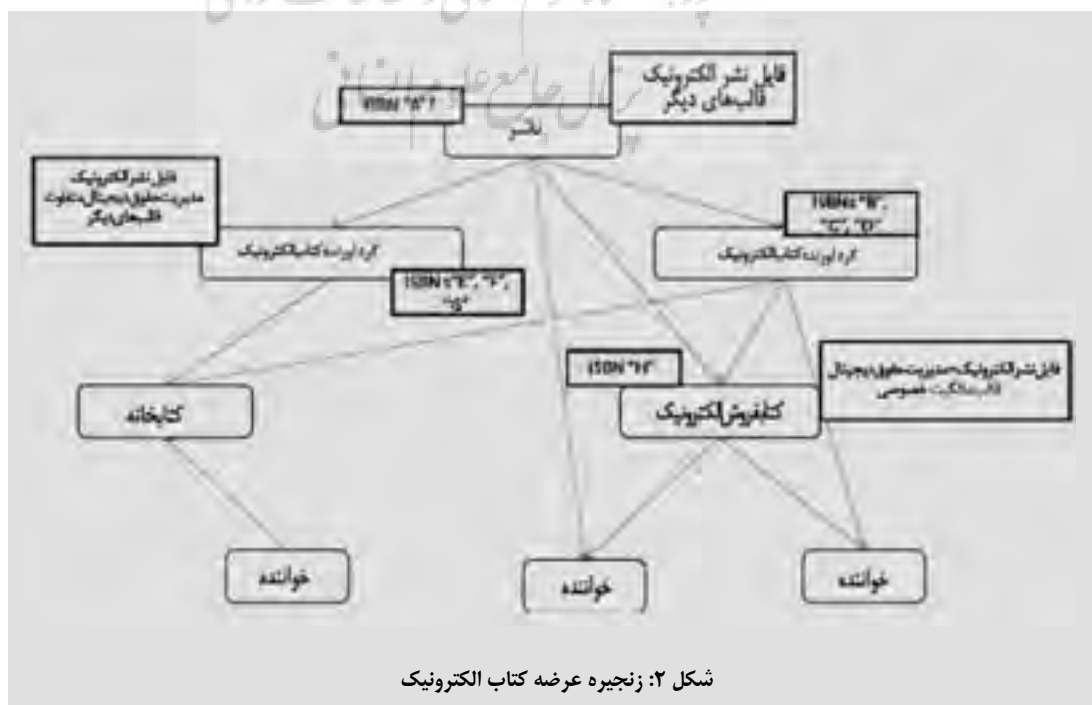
فایل نشر الکترونیک
قالب‌های دیگر

ISBN "A"؟

ناشر

فایل نشر الکترونیک
مدیریت حقوق دیجیتال متفاوت
قالب‌های دیگر

ISBNs "B", "C", "D"

گرد آورنده کتاب الکترونیک

گرد آورنده کتاب الکترونیک

ISBN "E", "F", "G"

ISBN "H"

فایل نشر الکترونیک+مدیریت حقوق دیجیتال
قالب مالکیت خصوصی

کتابخانه

کتابفروش الکترونیک

خواننده

خواننده

خواننده

شکل ۲: زنجیره عرضه کتاب الکترونیک